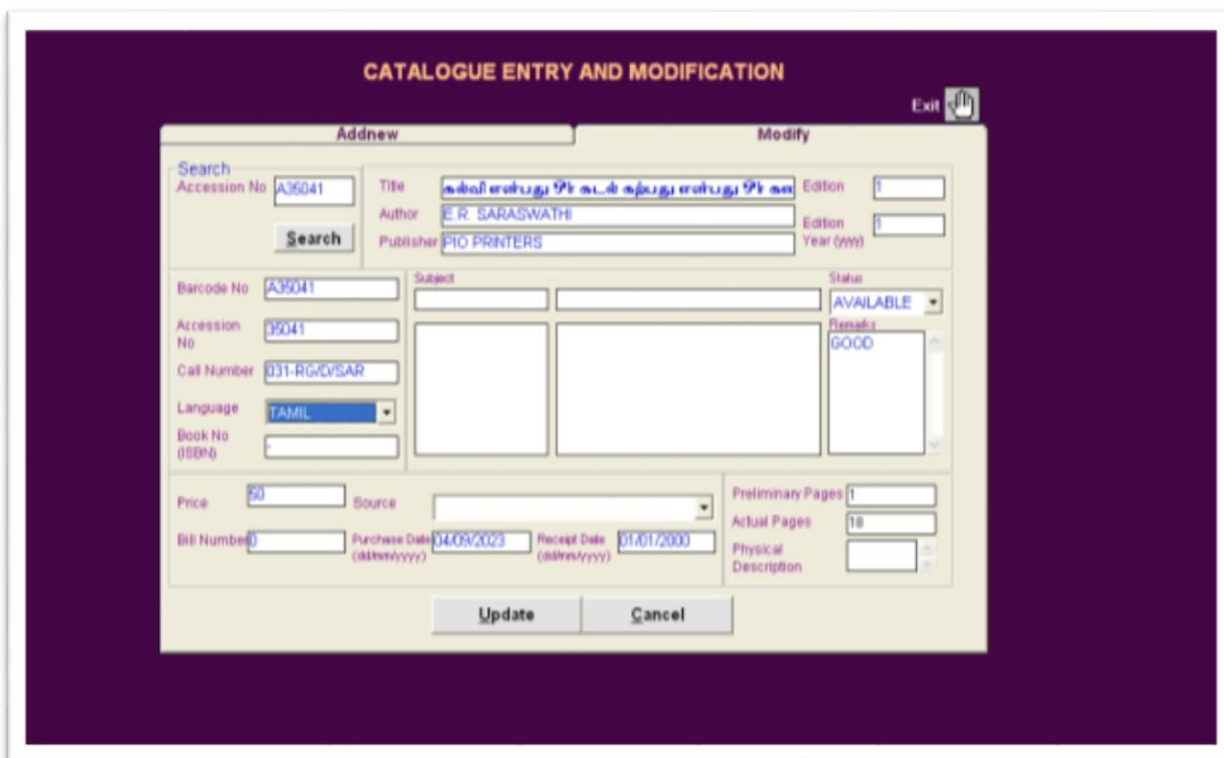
CATALOGUE ENTRY AND MODIFICATION

Exit

Addnew

Modify

Search

Accession No A35041

Search

Title கல்வி என்பது ஒரு கடல் கற்பது என்பது ஒரு கலை

Author E.R. SARASWATHI

Publisher PIO PRINTERS

Edition 1

Edition Year (yyyy) 1

Barcode No A35041

Accession No 35041

Call Number 031-RG/D/SAR

Language TAMIL

Book No (ISBN) -

Subject

Status AVAILABLE

Remarks GOOD

Price 50

Source

Bill Number 0

Purchase Date (dd/mm/yyyy) 04/09/2023

Receipt Date (dd/mm/yyyy) 01/01/2000

Preliminary Pages 1

Actual Pages 18

Physical Description

Update

Cancel